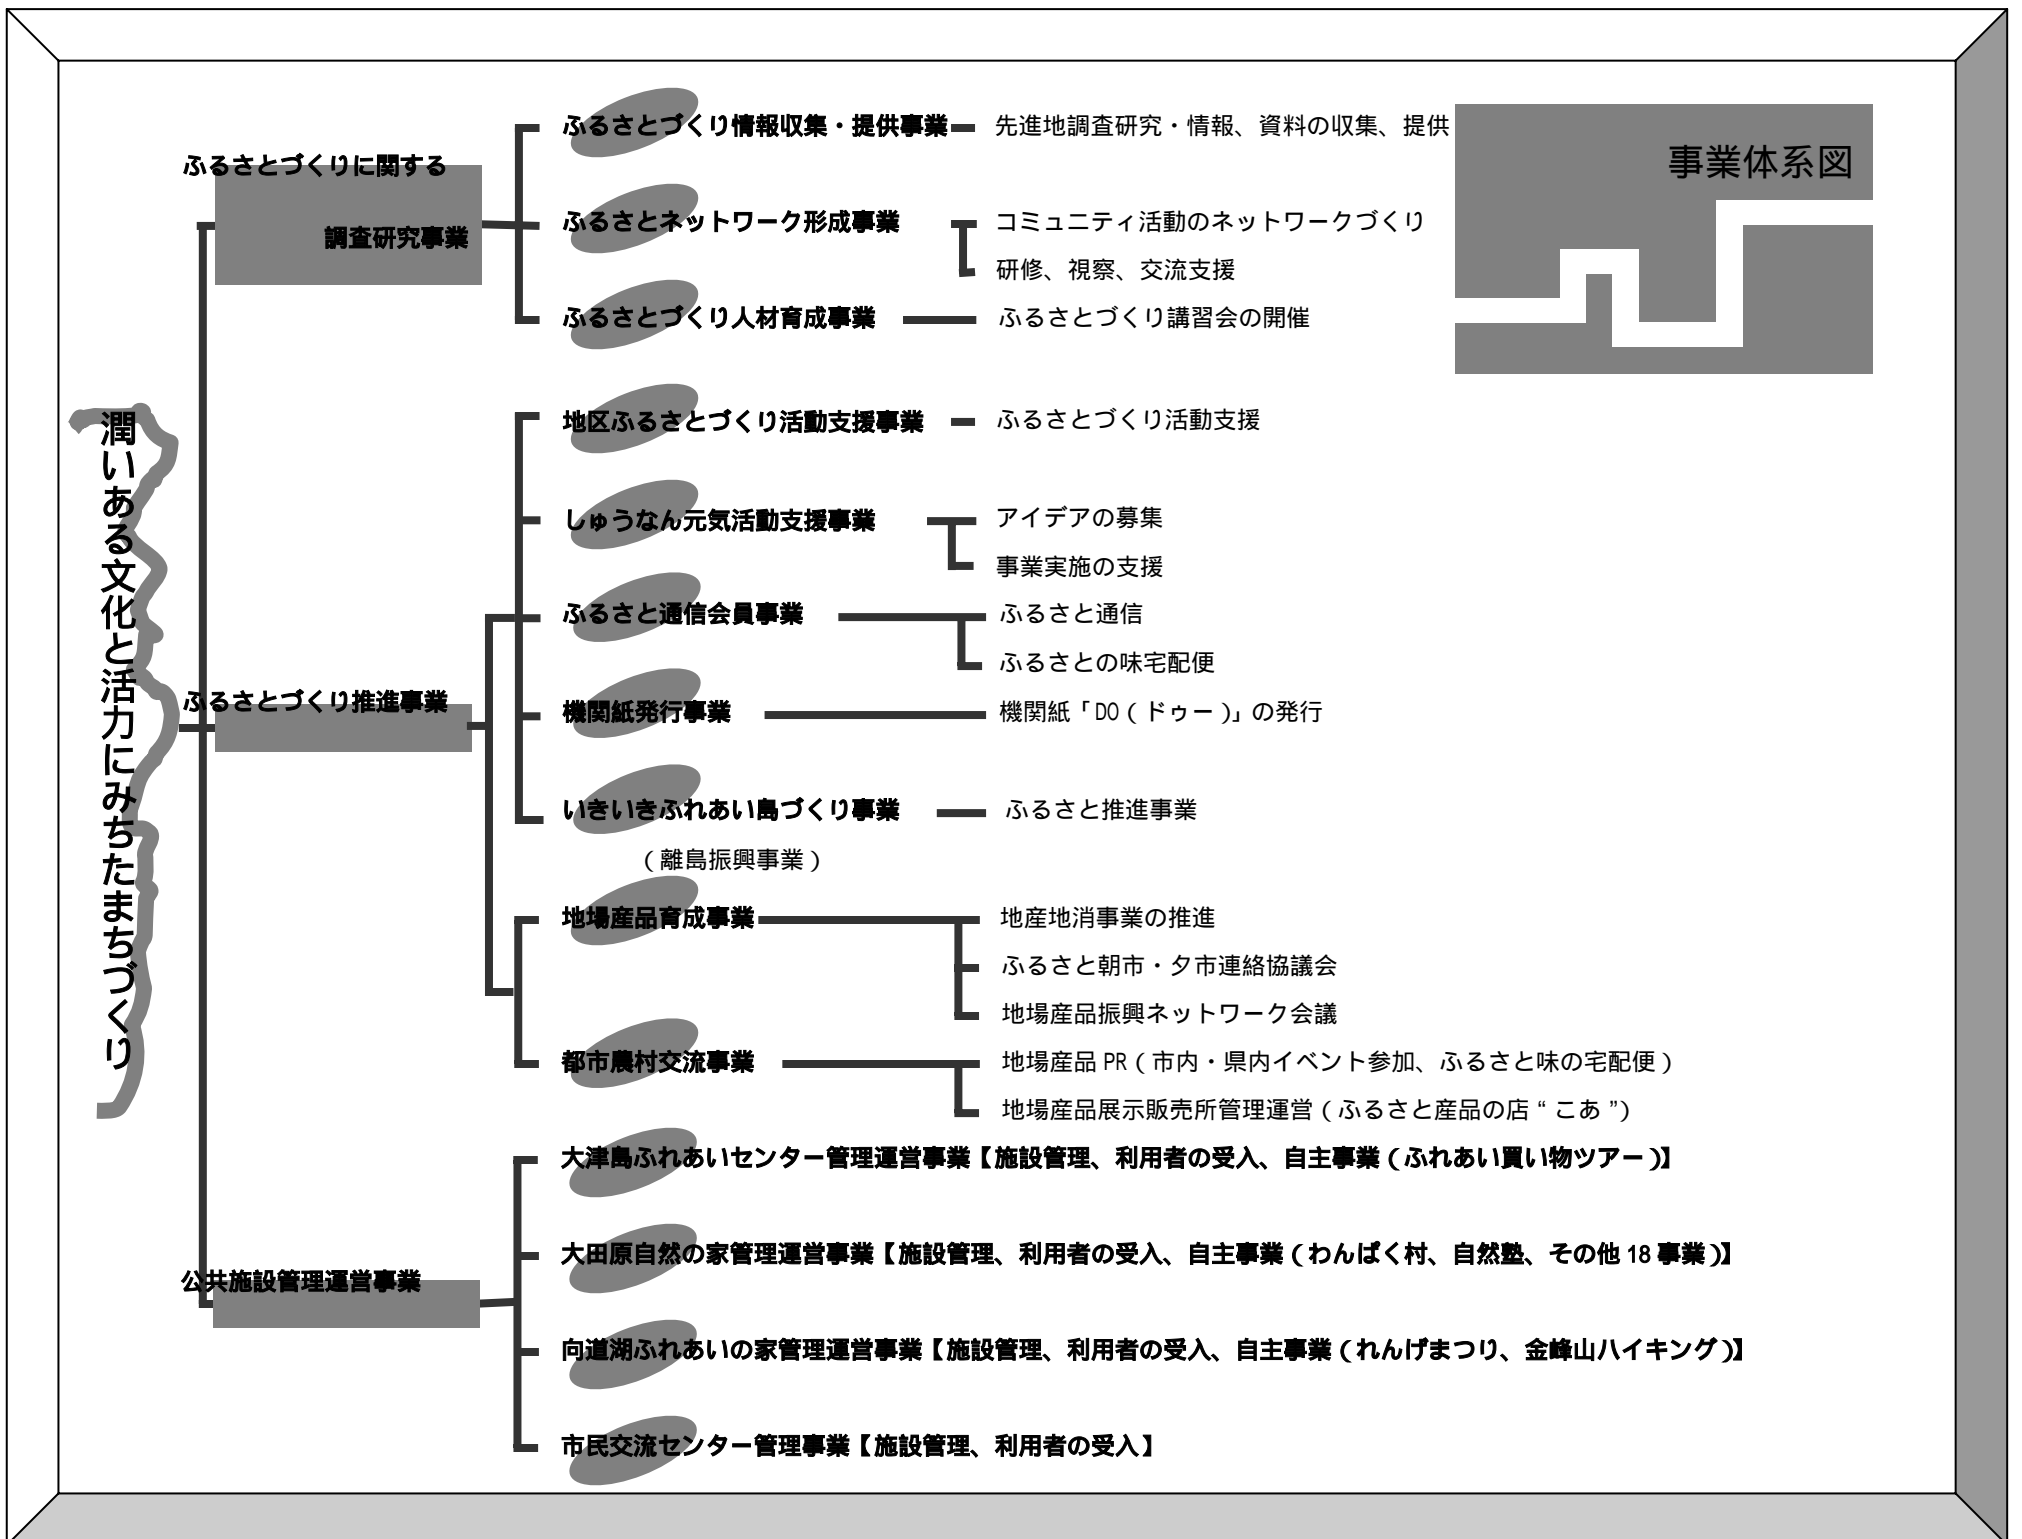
事業体系図

潤いある文化と活力にみちたまちづくり

ふるさとづくりに関する調査研究事業

ふるさとづくり情報収集・提供事業　先進地調査研究・情報、資料の収集、提供

ふるさとネットワーク形成事業　コミュニティ活動のネットワークづくり　研修、視察、交流支援

ふるさとづくり人材育成事業　ふるさとづくり講習会の開催

ふるさとづくり推進事業

地区ふるさとづくり活動支援事業　ふるさとづくり活動支援

しゅうなん元気活動支援事業　アイデアの募集　事業実施の支援

ふるさと通信会員事業　ふるさと通信　ふるさとの味宅配便

機関紙発行事業　機関紙「DO（ドゥー）」の発行

いきいきふれあい島づくり事業（離島振興事業）　ふるさと推進事業

地場産品育成事業　地産地消事業の推進　ふるさと朝市・夕市連絡協議会　地場産品振興ネットワーク会議

都市農村交流事業　地場産品 PR（市内・県内イベント参加、ふるさと味の宅配便）　地場産品展示販売所管理運営（ふるさと産品の店“こあ”）

公共施設管理運営事業

大津島ふれあいセンター管理運営事業【施設管理、利用者の受入、自主事業（ふれあい買い物ツアー）】

大田原自然の家管理運営事業【施設管理、利用者の受入、自主事業（わんぱく村、自然塾、その他 18 事業）】

向道湖ふれあいの家管理運営事業【施設管理、利用者の受入、自主事業（れんげまつり、金峰山ハイキング）】

市民交流センター管理事業【施設管理、利用者の受入】